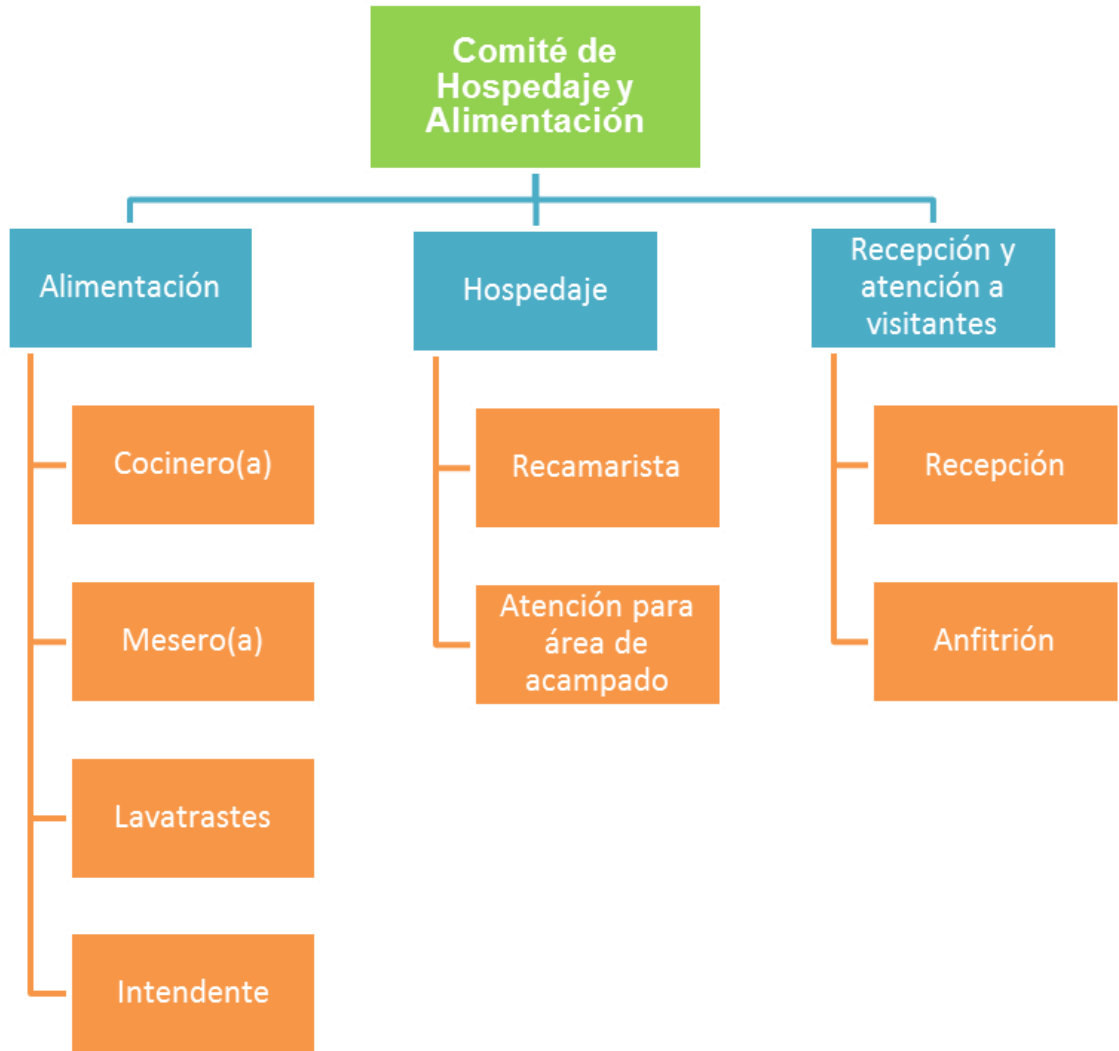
Comité de Hospedaje y Alimentación

Alimentación

Cocinero(a)

Mesero(a)

Lavatrastes

Intendente

Hospedaje

Recamarista

Atención para área de acampado

Recepción y atención a visitantes

Recepción

Anfitrión